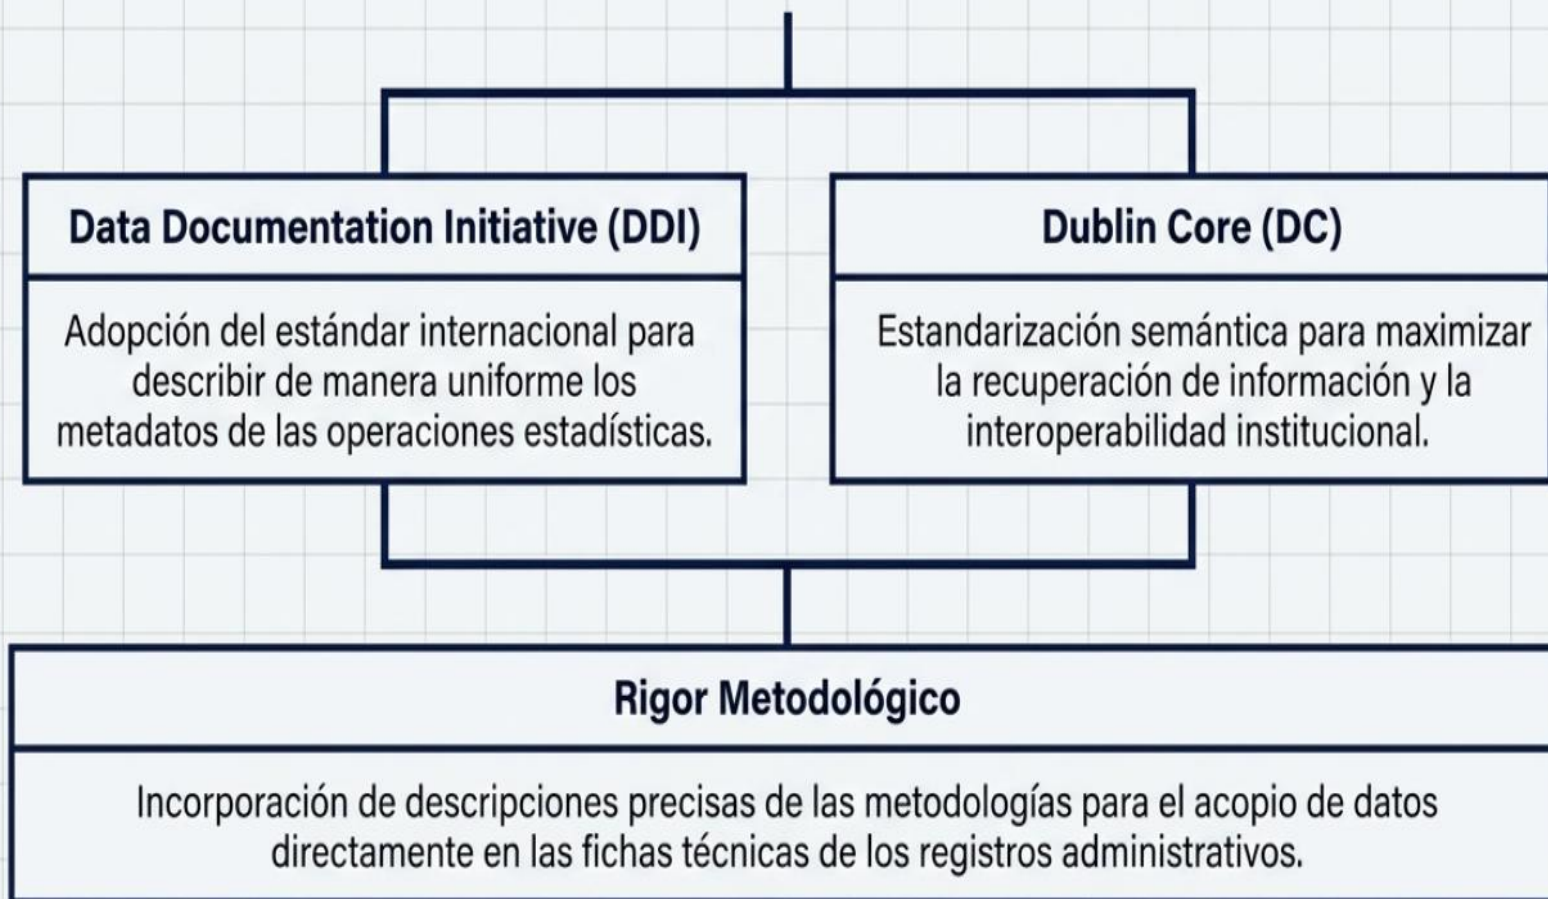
Data Documentation Initiative (DDI)

Adopción del estándar internacional para describir de manera uniforme los metadatos de las operaciones estadísticas.

Dublin Core (DC)

Estandarización semántica para maximizar la recuperación de información y la interoperabilidad institucional.

Rigor Metodológico

Incorporación de descripciones precisas de las metodologías para el acopio de datos directamente en las fichas técnicas de los registros administrativos.